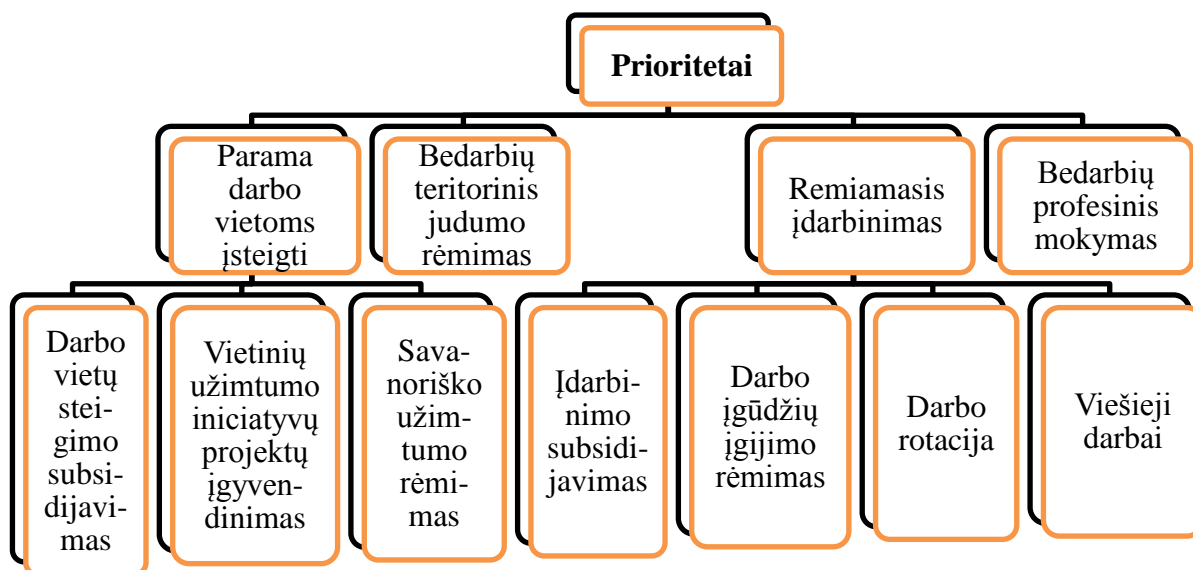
Prioritetai

Parama darbo vietoms įsteigti

Bedarbių teritorinis judumo rėmimas

Remiamasis įdarbinimas

Bedarbių profesinis mokymas

Darbo vietų steigimo subsidijavimas

Vietinių užimtumo iniciatyvų projektų įgyvendinimas

Savanoriško užimtumo rėmimas

Įdarbinimo subsidijavimas

Darbo įgūdžių įgijimo rėmimas

Darbo rotacija

Viešieji darbai